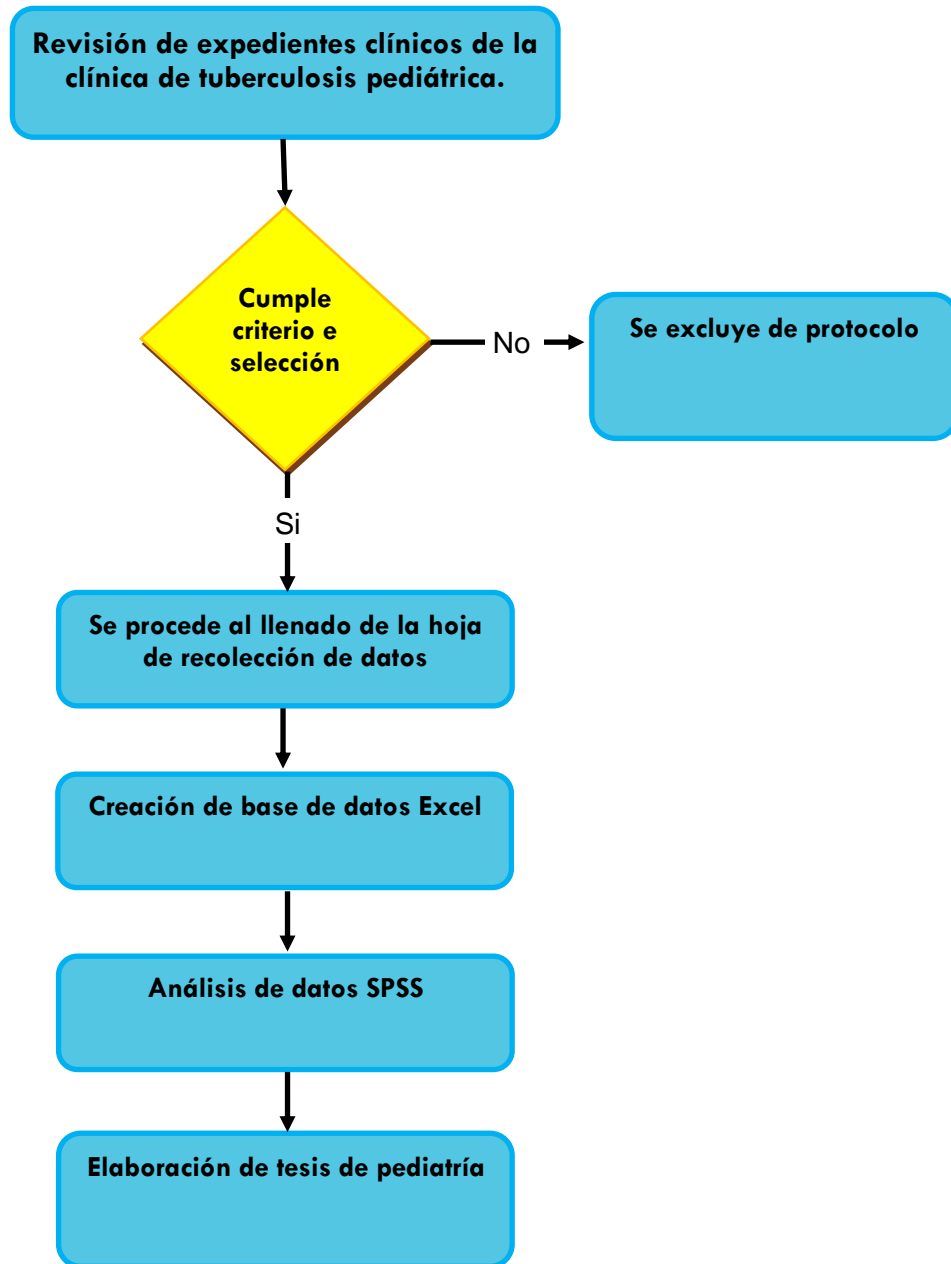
Revisión de expedientes clínicos de la clínica de tuberculosis pediátrica.

Cumple criterio e selección

No

Se excluye de protocolo

Si

Se procede al llenado de la hoja de recolección de datos

Creación de base de datos Excel

Análisis de datos SPSS

Elaboración de tesis de pediatría